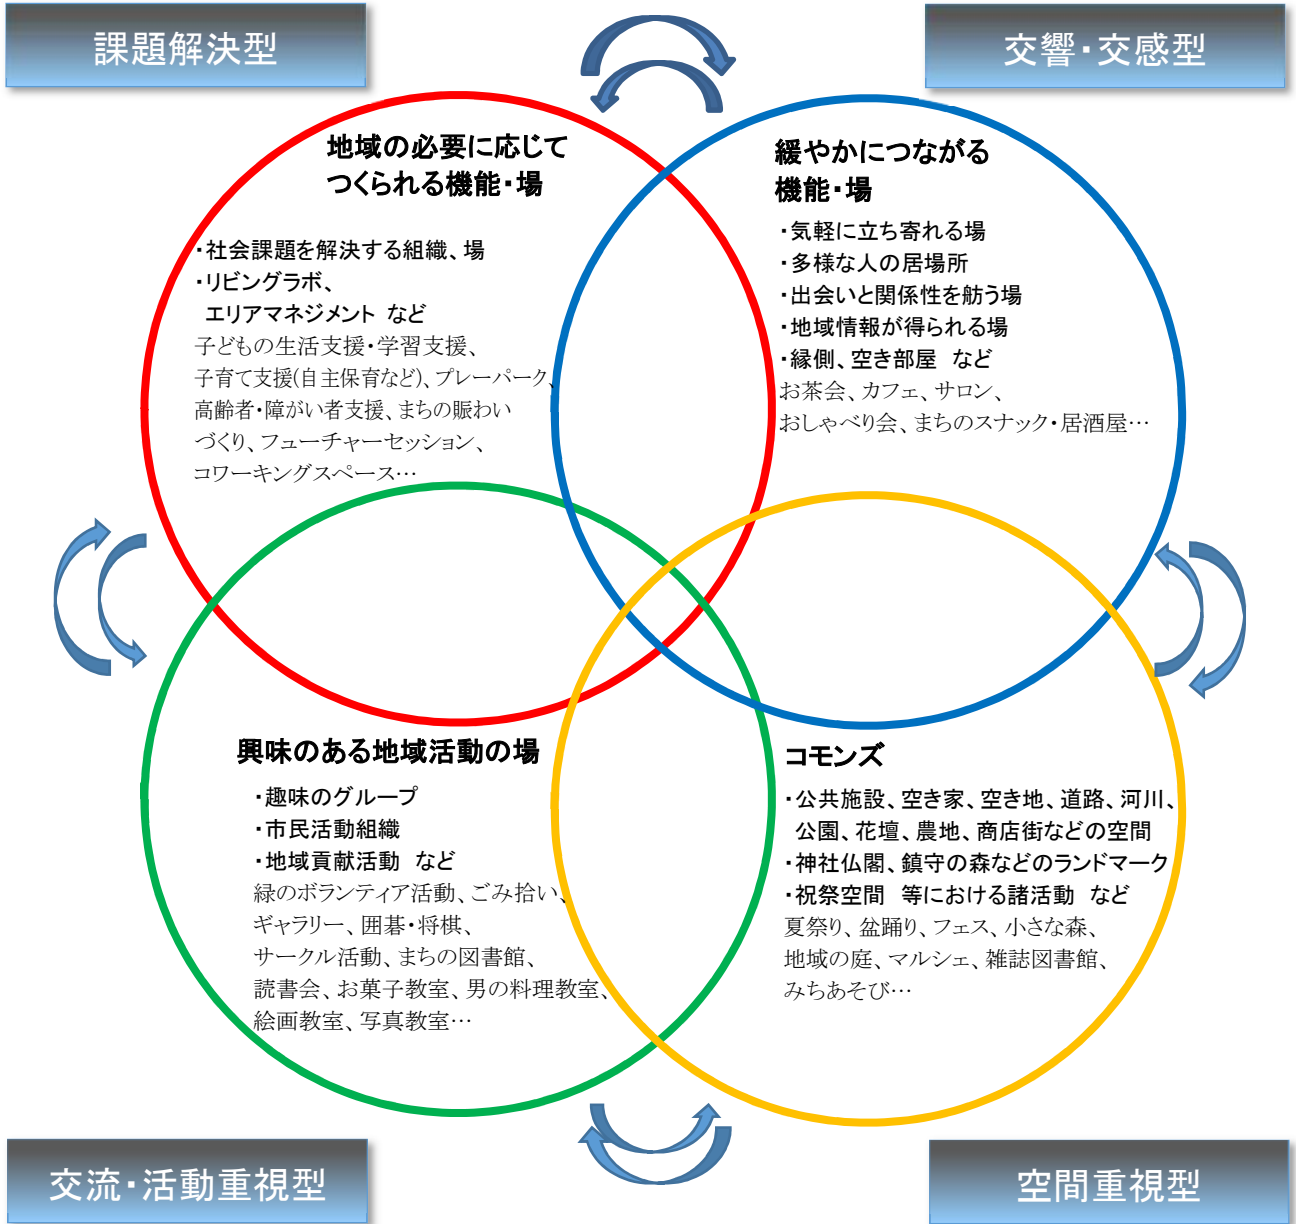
課題解決型

交響・交感型

地域の必要に応じて
つくられる機能・場

・社会課題を解決する組織、場
・リビングラボ、
エリアマネジメント　など
子どもの生活支援・学習支援、
子育て支援(自主保育など)、プレーパーク、
高齢者・障がい者支援、まちの賑わいづくり、フューチャーセッション、
コワーキングスペース…

緩やかにつながる
機能・場

・気軽に立ち寄れる場
・多様な人の居場所
・出会いと関係性を紡う場
・地域情報が得られる場
・縁側、空き部屋　など
お茶会、カフェ、サロン、
おしゃべり会、まちのスナック・居酒屋…

興味のある地域活動の場

・趣味のグループ
・市民活動組織
・地域貢献活動　など
緑のボランティア活動、ごみ拾い、
ギャラリー、囲碁・将棋、
サークル活動、まちの図書館、
読書会、お菓子教室、男の料理教室、
絵画教室、写真教室…

コモンズ

・公共施設、空き家、空き地、道路、河川、
公園、花壇、農地、商店街などの空間
・神社仏閣、鎮守の森などのランドマーク
・祝祭空間　等における諸活動　など
夏祭り、盆踊り、フェス、小さな森、
地域の庭、マルシェ、雑誌図書館、
みちあそび…

交流・活動重視型

空間重視型